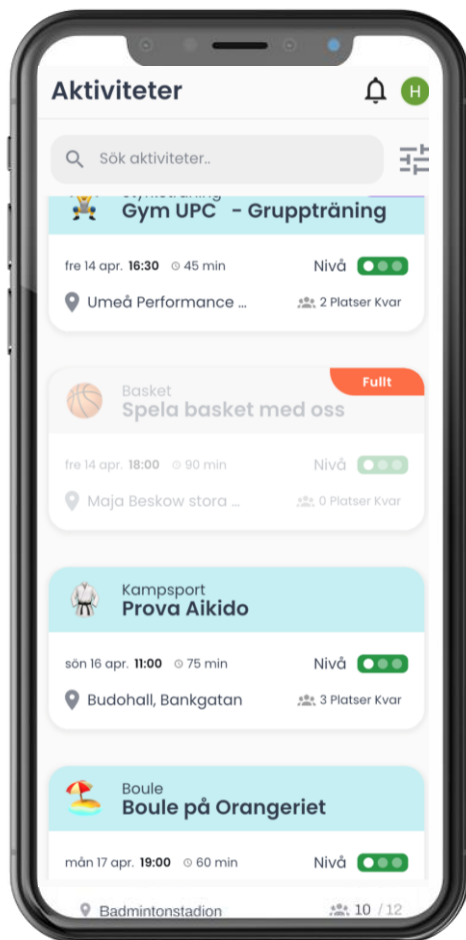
Aktiviteter

H

Sök aktiviteter..

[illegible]

Gym UPC - Gruppträning

fre 14 apr. 16:30 45 min

Nivå

Umeå Performance ...

2 Platser Kvar

Fullt

Basket

Spela basket med oss

fre 14 apr. 18:00 90 min

Nivå

Maja Beskow stora ...

0 Platser Kvar

Kampsport

Prova Aikido

sön 16 apr. 11:00 75 min

Nivå

Budohall, Bankgatan

3 Platser Kvar

Boule

Boule på Orangeriet

mån 17 apr. 19:00 60 min

Nivå

Badmintonstadion

10 / 12